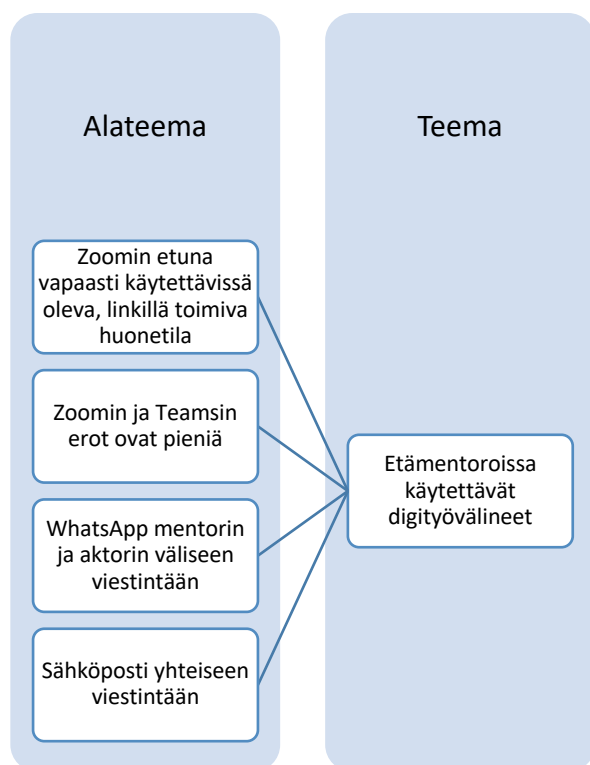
Alateema

Zoomin etuna vapaasti käytettävissä oleva, linkillä toimiva huonetila

Zoomin ja Teamsin erot ovat pieniä

WhatsApp mentorin ja aktorin väliseen viestintään

Sähköposti yhteiseen viestintään

Teema

Etämentoroissa käytettävät digityövälineet